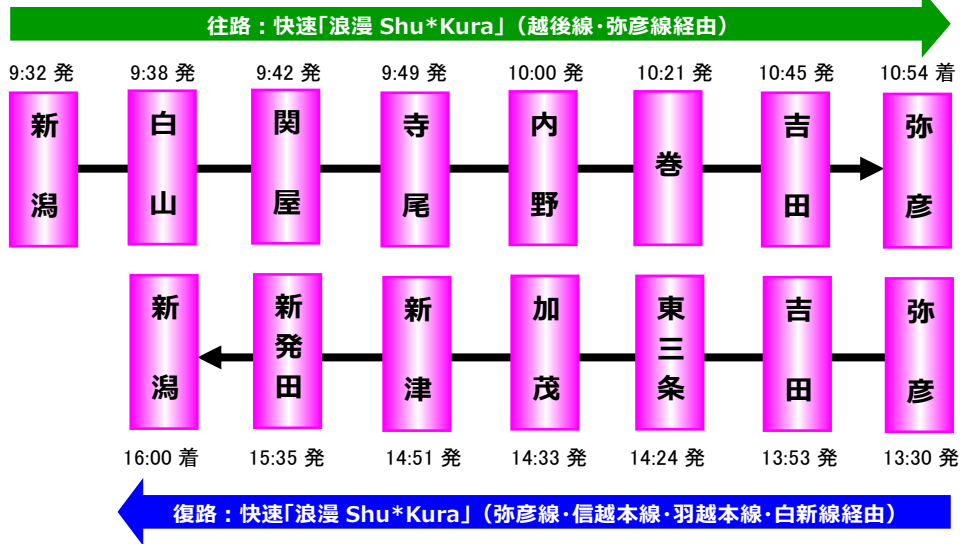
往路：快速「浪漫 Shu*Kura」（越後線·弥彦線経由）

9:32 発 新潟
9:38 発 白山
9:42 発 関屋
9:49 発 寺尾
10:00 発 内野
10:21 発 巻
10:45 発 吉田
10:54 着 弥彦

新潟 16:00 着
新発田 15:35 発
新津 14:51 発
加茂 14:33 発
東三条 14:24 発
吉田 13:53 発
弥彦 13:30 発

復路：快速「浪漫 Shu*Kura」（弥彦線·信越本線·羽越本線·白新線経由）